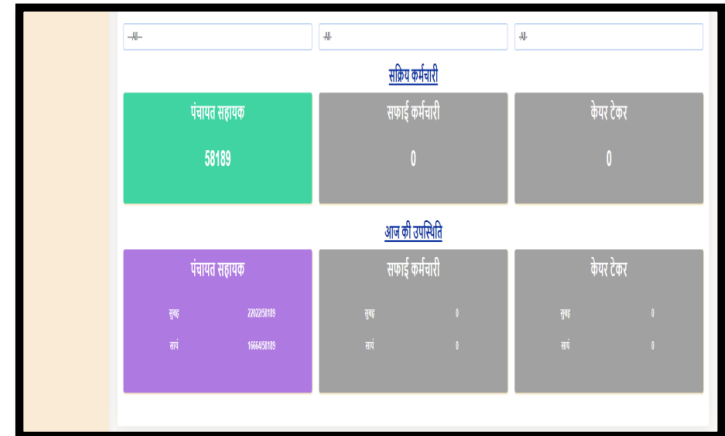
--सभी--

सभी

सभी

सक्रिय कर्मचारी

पंचायत सहायक

58189

सफाई कर्मचारी

0

केयर टेकर

0

आज की उपस्थिति

पंचायत सहायक

सुबह 22602/58189

सायं 16664/58189

सफाई कर्मचारी

सुबह 0

सायं 0

केयर टेकर

सुबह 0

सायं 0